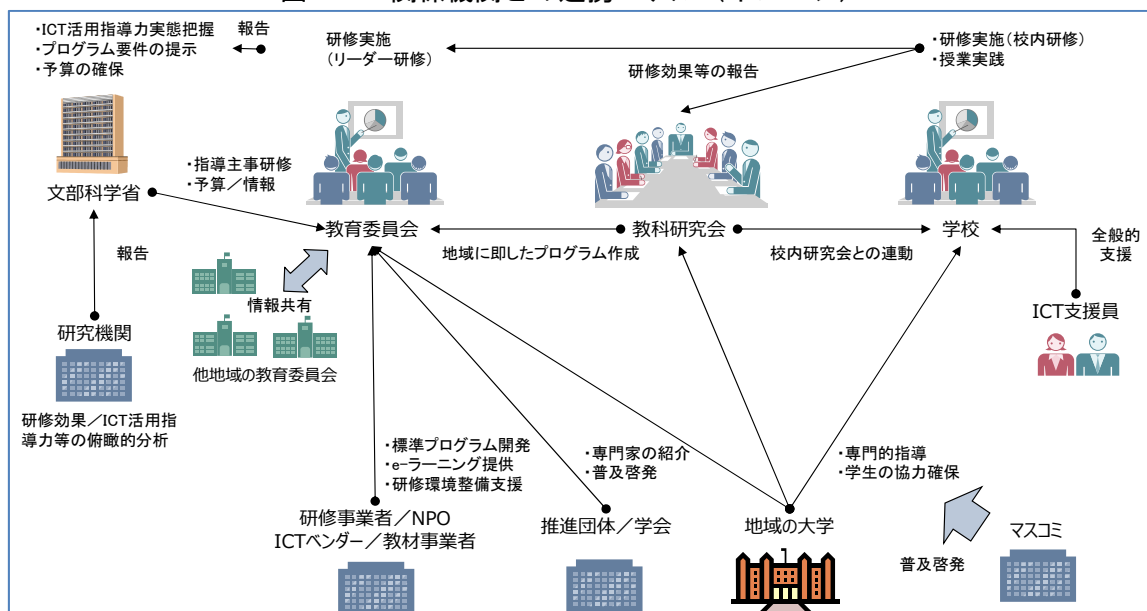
・ICT活用指導力実態把握
・プログラム要件の提示
・予算の確保

報告

研修実施
（リーダー研修）

・研修実施（校内研修）
・授業実践

研修効果等の報告

文部科学省

・指導主事研修
・予算／情報

教育委員会

教科研究会

学校

地域に即したプログラム作成

校内研究会との連動

全般的
支援

報告

情報共有

ICT支援員

研究機関

他地域の教育委員会

研修効果／ICT活用指導力等の俯瞰的分析

・標準プログラム開発
・e-ラーニング提供
・研修環境整備支援

・専門家の紹介
・普及啓発

・専門的指導
・学生の協力確保

研修事業者／NPO
ICTベンダー／教材事業者

推進団体／学会

地域の大学

マスコミ

普及啓発